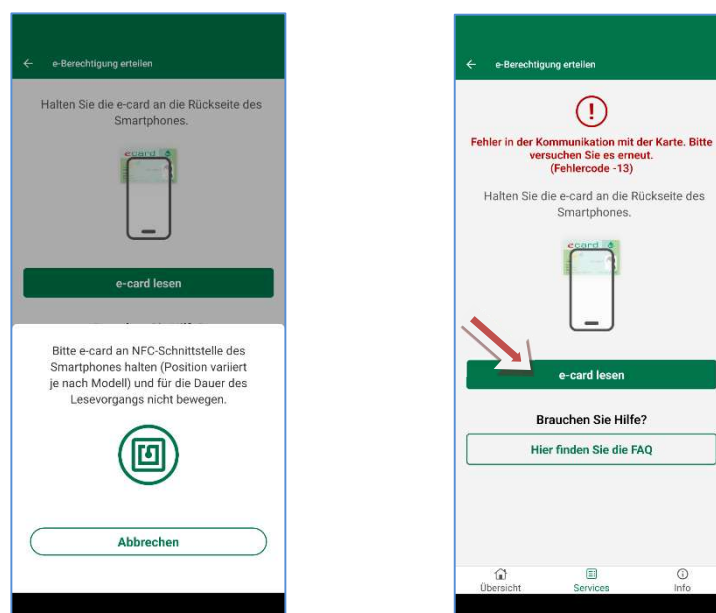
← e-Berechtigung erteilen

Halten Sie die e-card an die Rückseite des Smartphones.

ecard

e-card lesen

Bitte e-card an NFC-Schnittstelle des Smartphones halten (Position variiert je nach Modell) und für die Dauer des Lesevorgangs nicht bewegen.

Abbrechen

← e-Berechtigung erteilen

!

Fehler in der Kommunikation mit der Karte. Bitte versuchen Sie es erneut. (Fehlercode -13)

Halten Sie die e-card an die Rückseite des Smartphones.

ecard

e-card lesen

Brauchen Sie Hilfe?

Hier finden Sie die FAQ

Übersicht Services Info